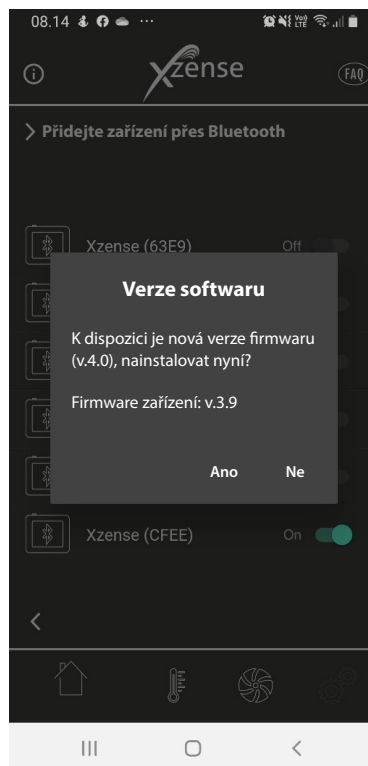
08.14 ···

Xzense

FAQ

> Přidejte zařízení přes Bluetooth

Xzense (63E9) Off

Verze softwaru

K dispozici je nová verze firmwaru (v.4.0), nainstalovat nyní?

Firmware zařízení: v.3.9

Ano Ne

Xzense (CFEE) On

<